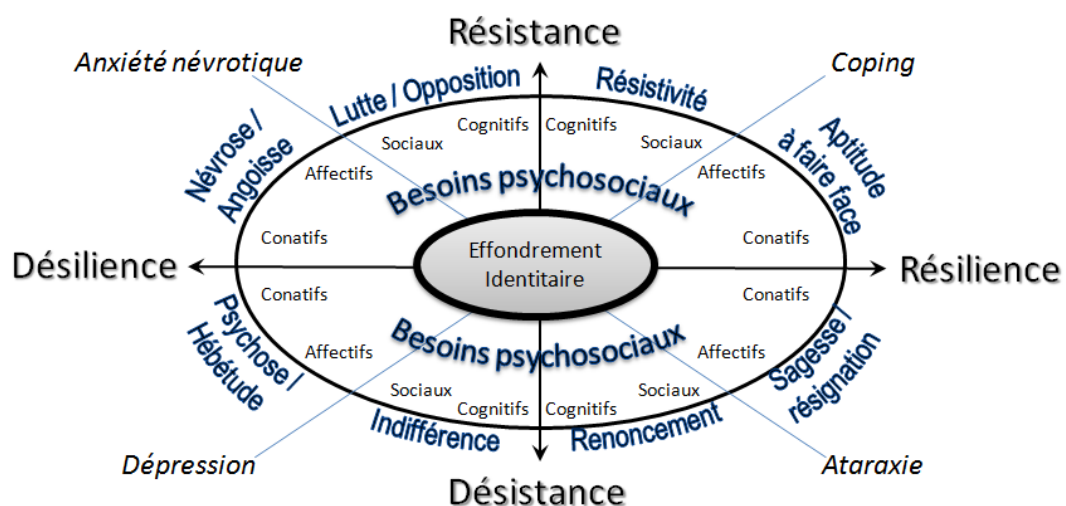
Résistance

Anxiété névrotique

Coping

Lutte / Opposition

Résistivité

Névrose / Angoisse

Aptitude à faire face

Cognitifs

Cognitifs

Sociaux

Sociaux

Affectifs

Affectifs

Besoins psychosociaux

Conatifs

Conatifs

Désilience

Effondrement Identitaire

Résilience

Conatifs

Conatifs

Psychose / Hébétude

Sagesse / résignation

Affectifs

Affectifs

Besoins psychosociaux

Sociaux

Sociaux

Cognitifs

Cognitifs

Indifférence

Renoncement

Dépression

Ataraxie

Désistance